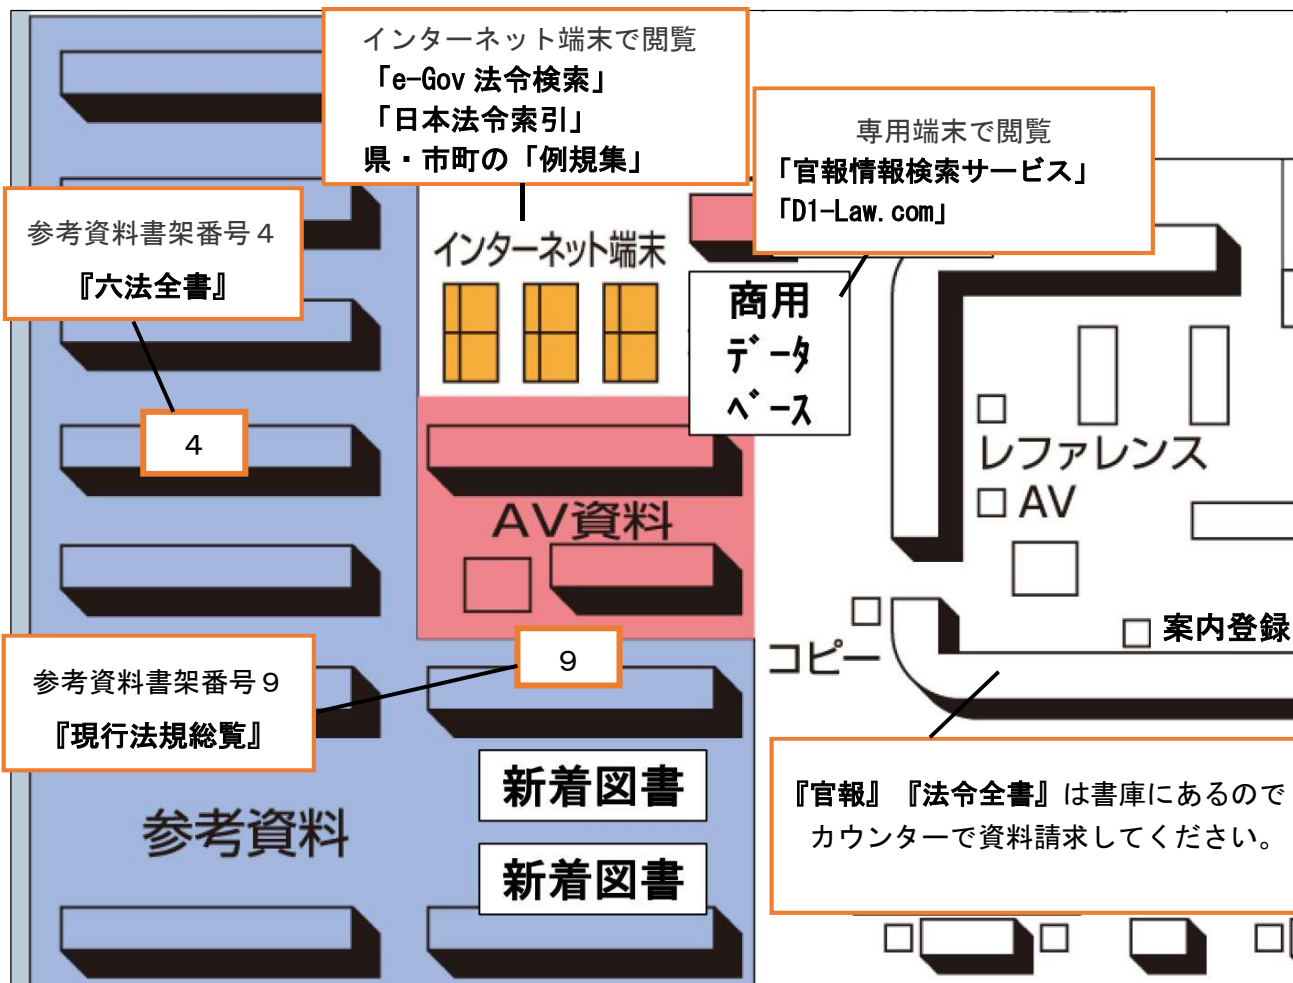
インターネット端末で閲覧
「e-Gov 法令検索」
「日本法令索引」
県・市町の「例規集」

専用端末で閲覧
「官報情報検索サービス」
「D1-Law.com」

参考資料書架番号４
『六法全書』

インターネット端末

商用
データ
ベース

4

レファレンス
AV

AV資料

コピー

案内登録

9

参考資料書架番号９
『現行法規総覧』

新着図書
新着図書

参考資料

『官報』『法令全書』は書庫にあるので
カウンターで資料請求してください。